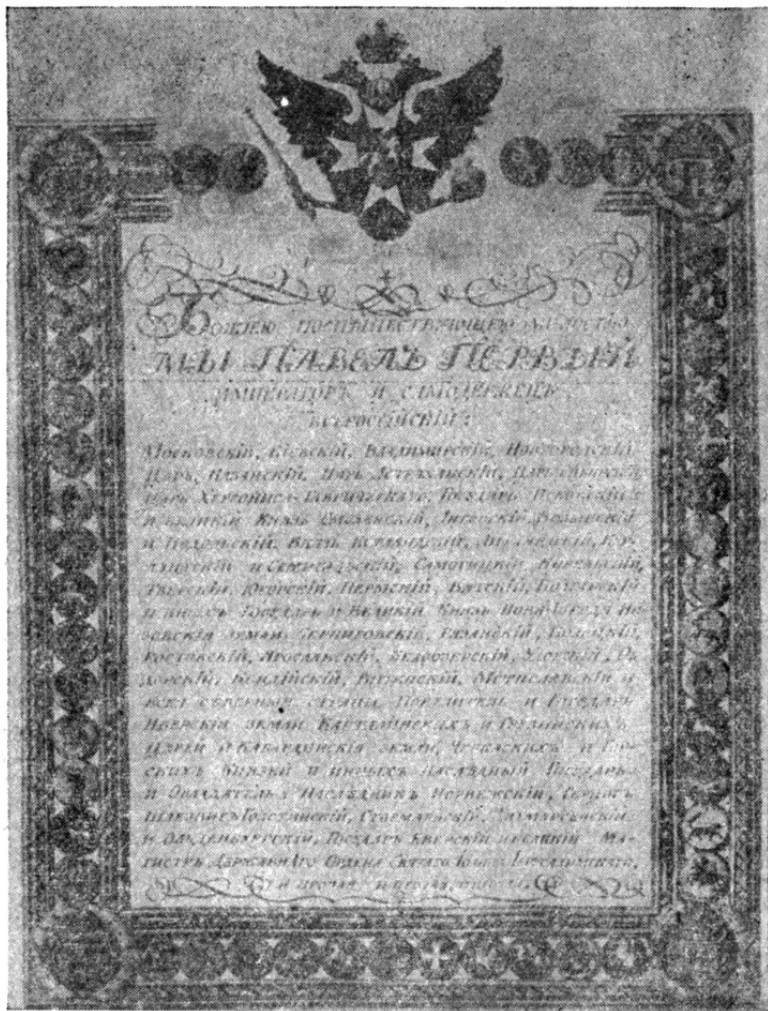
Божиею поспѣшествующею милостiю
МЫ ПАВЕЛЪ ПЕРВЫЙ
Императоръ и Самодержецъ
Всероссiйскiй:

Московскiй, Кiевскiй, Владимiрскiй, Новгородскiй, Царь Казанскiй, Царь Астраханскiй, Царь Польскiй, Царь Сибирскiй, Царь Херсониса Таврическаго, Государь Псковскiй и Великiй Князь Смоленскiй, Литовскiй, Волынскiй и Подольскiй, Князь Эстляндскiй, Лифляндскiй, Курляндскiй и Семигальскiй, Самогитскiй, Корельскiй, Тверскiй, Югорскiй, Пермскiй, Вятскiй, Болгарскiй и иныхъ; Государь и Великiй Князь Нова-Города низовскiя земли, Черниговскiй, Рязанскiй, Полоцкiй, Ростовскiй, Ярославскiй, Бѣлоозерскiй, Удорскiй, Обдорскiй, Кондiйскiй, Витебскiй, Мстиславскiй и всея сѣверныя страны Повелитель, и Государь Иверскiя земли, Карталинскихъ и Грузинскихъ Царей, и Кабардинскiя земли, Черкаскихъ и Горскихъ Князей и иныхъ Наслѣдный Государь и Обладатель; Наслѣдникъ Норвежскiй, Герцогъ Шлезвигъ-Голстинскiй, Стормарнскiй, Дитмарсенскiй и Ольденбургскiй, Государь Еверскiй и Великiй Магистръ Державнаго Ордена Святаго Iоанна Iерусалимскаго, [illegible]